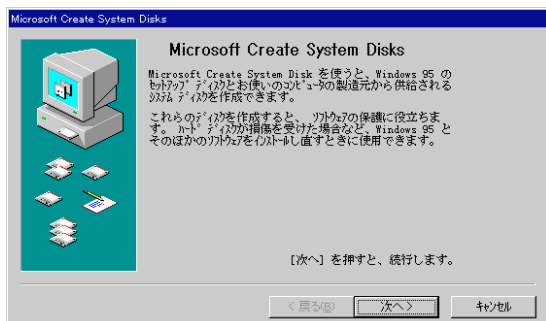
Microsoft Create System Disks

Microsoft Create System Disks

Microsoft Create System Disk を使うと、Windows 95 のセットアップ ディスクとお使いのコンピュータの製造元から供給されるシステム ディスクを作成できます。

これらのディスクを作成すると、ソフトウェアの保護に役立ちます。ハード ディスクが損傷を受けた場合など、Windows 95 とそのほかのソフトウェアをインストールし直すときに使用できます。

[次へ] を押すと、続行します。

< 戻る(B)

次へ >

キャンセル